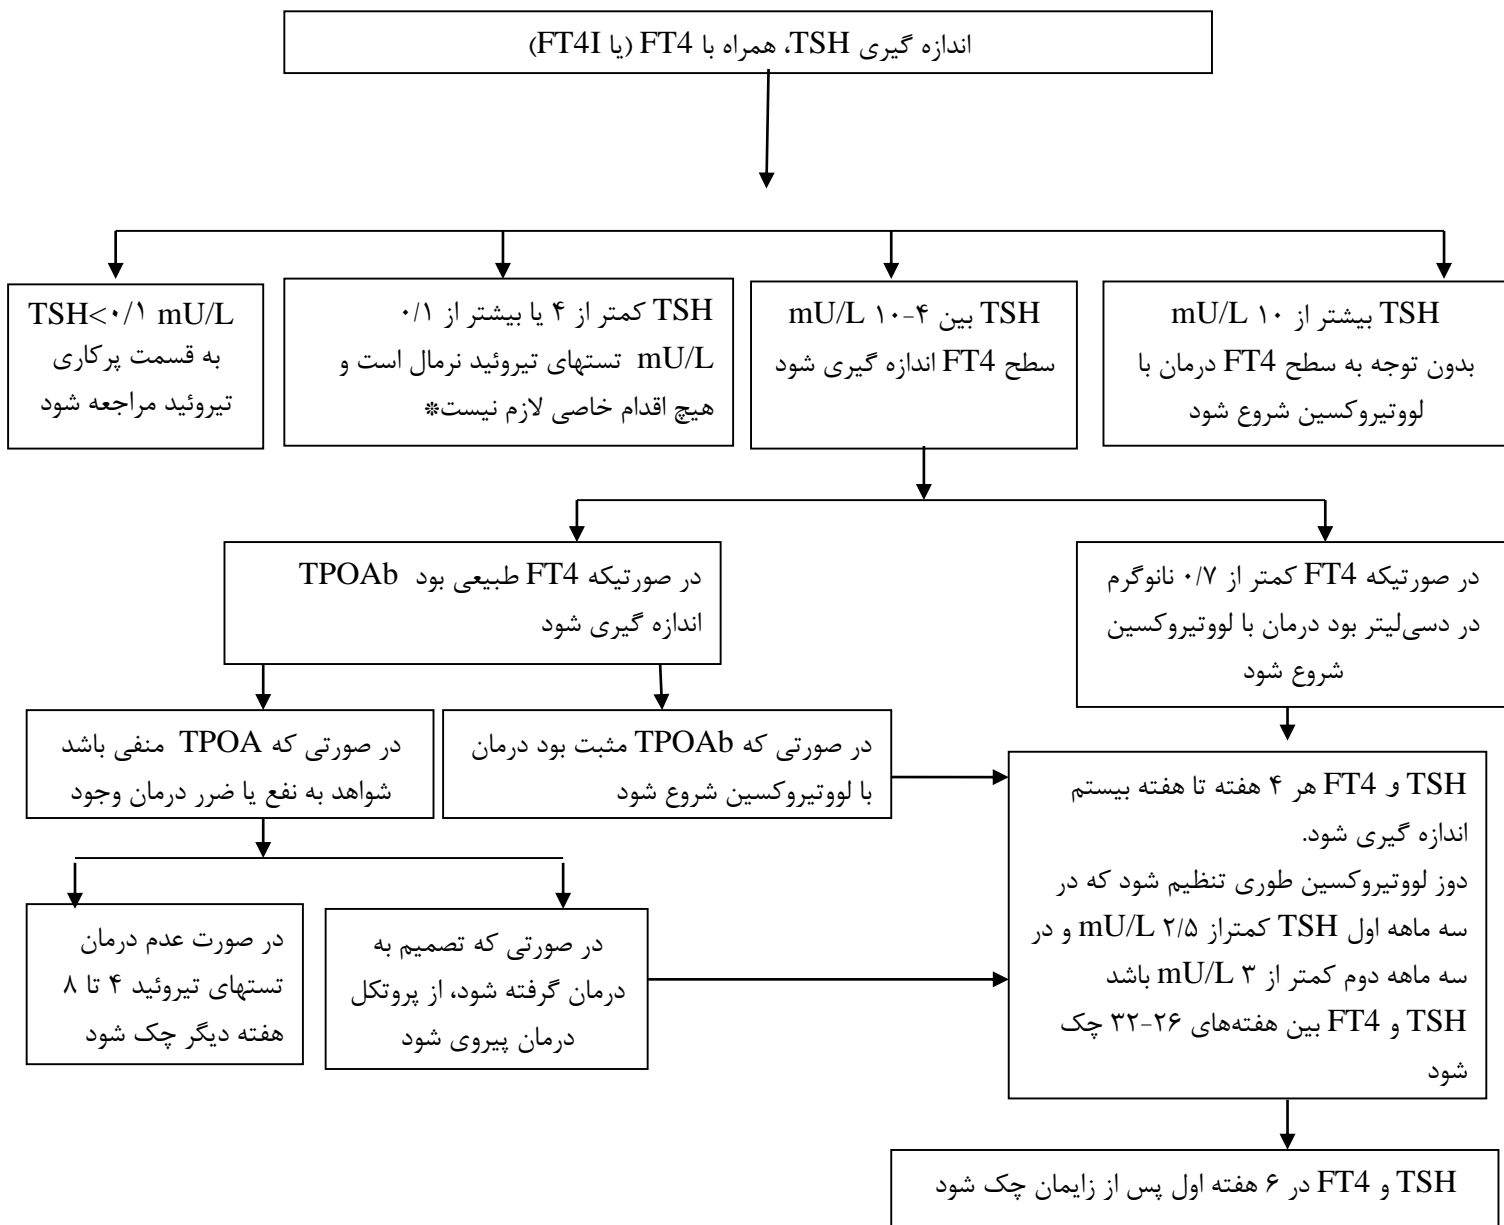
اندازه گیری TSH، همراه با FT4 (یا FT4I)

TSH بیشتر از ۱۰ mU/L
بدون توجه به سطح FT4 درمان با لووتیروکسین شروع شود

TSH بین ۴-۱۰ mU/L
سطح FT4 اندازه گیری شود

TSH کمتر از ۴ یا بیشتر از ۰/۱ mU/L تستهای تیروئید نرمال است و هیچ اقدام خاصی لازم نیست*

TSH<۰/۱ mU/L
به قسمت پرکاری تیروئید مراجعه شود

در صورتیکه FT4 کمتر از ۰/۷ نانوگرم در دسی‌لیتر بود درمان با لووتیروکسین شروع شود

در صورتیکه FT4 طبیعی بود TPOAb اندازه گیری شود

در صورتی که TPOAb مثبت بود درمان با لووتیروکسین شروع شود

در صورتی که TPOA منفی باشد شواهد به نفع یا ضرر درمان وجود

TSH و FT4 هر ۴ هفته تا هفته بیستم اندازه گیری شود.
دوز لووتیروکسین طوری تنظیم شود که در سه ماهه اول TSH کمتراز ۲/۵ mU/L و در سه ماهه دوم کمتر از ۳ mU/L باشد
TSH و FT4 بین هفته‌های ۲۶-۳۲ چک شود

در صورتی که تصمیم به درمان گرفته شود، از پروتکل درمان پیروی شود

در صورت عدم درمان تستهای تیروئید ۴ تا ۸ هفته دیگر چک شود

TSH و FT4 در ۶ هفته اول پس از زایمان چک شود